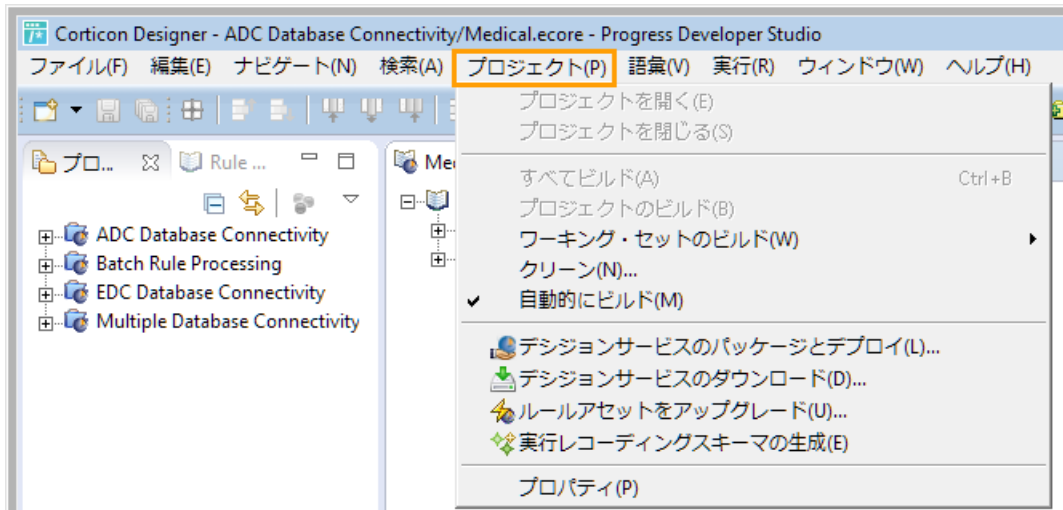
Corticon Designer - ADC Database Connectivity/Medical.ecore - Progress Developer Studio

ファイル(F) 編集(E) ナビゲート(N) 検索(A) プロジェクト(P) 語彙(V) 実行(R) ウィンドウ(W) ヘルプ(H)

プロ... Rule ...

Med

ADC Database Connectivity
Batch Rule Processing
EDC Database Connectivity
Multiple Database Connectivity

プロジェクトを開く(E)
プロジェクトを閉じる(S)
すべてビルド(A) Ctrl+B
プロジェクトのビルド(B)
ワーキング・セットのビルド(W)
クリーン(N)...
自動的にビルド(M)
デシジョンサービスのパッケージとデプロイ(L)...
デシジョンサービスのダウンロード(D)...
ルールアセットをアップグレード(U)...
実行レコーディングスキーマの生成(E)
プロパティ(P)